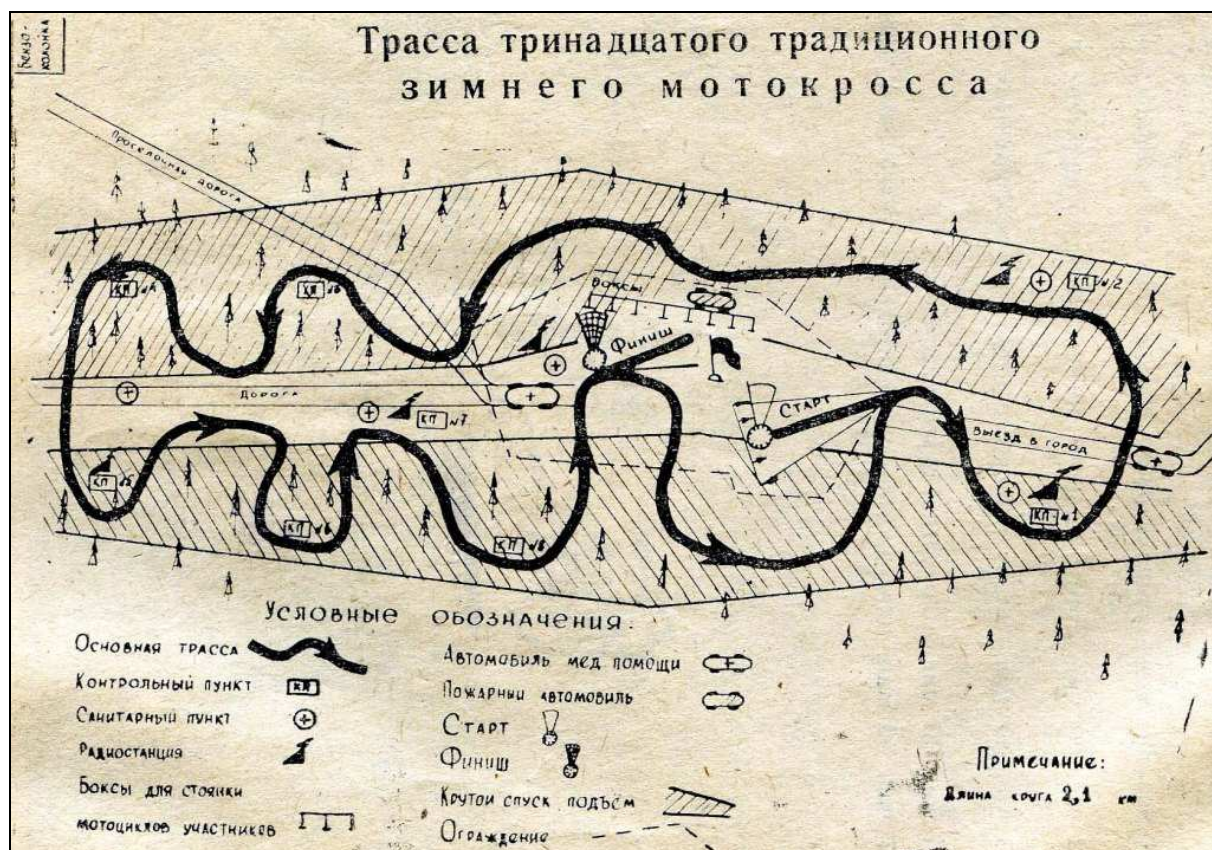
Бензоколонка

Трасса тринадцатого традиционного зимнего мотокросса

Проселочная дорога

КП №4

КП №3

Боксы

КП №2

Финиш

Дорога

КП №7

Старт

Выезд в город

КП №5

КП №6

КП №8

КП №1

Условные обозначения:

Основная трасса

Контрольный пункт

Санитарный пункт

Радиостанция

Боксы для стоянки мотоциклов участников

Автомобиль мед помощи

Пожарный автомобиль

Старт

Финиш

Крутой спуск подъём

Ограждение

Примечание:
Длина круга 2,1 км